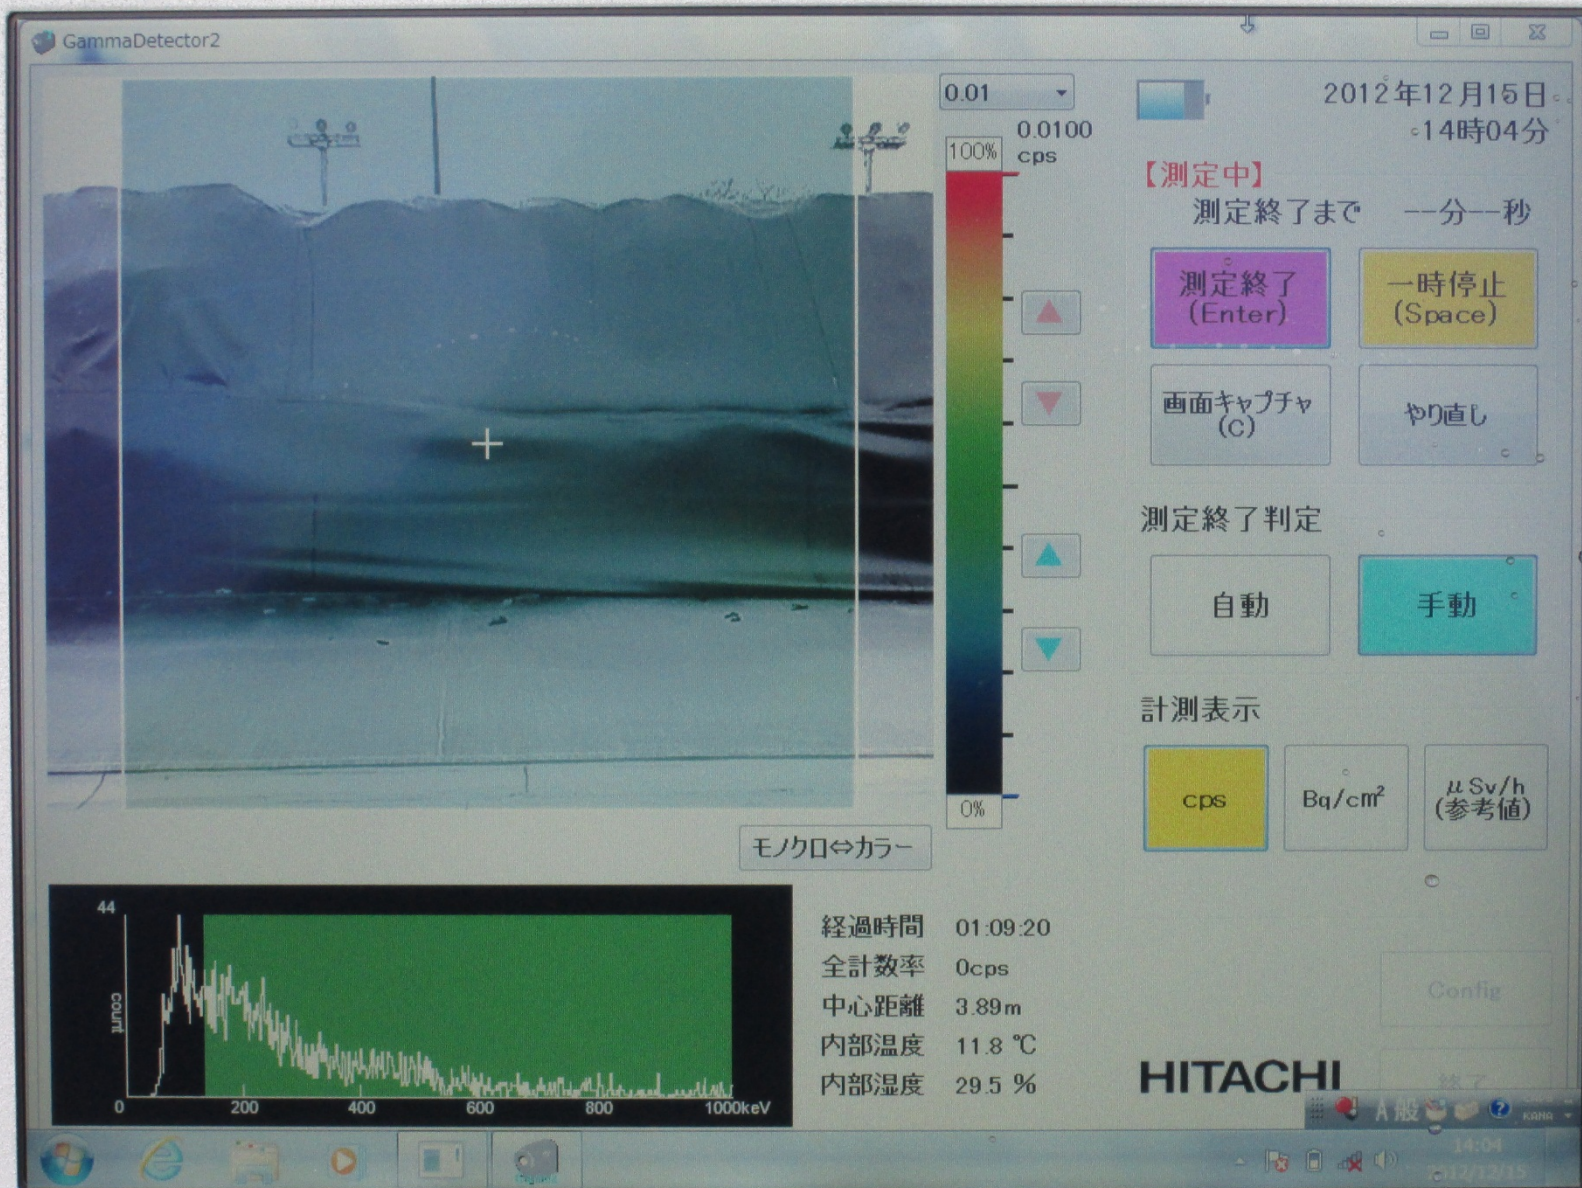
GammaDetector2

0.01

0.0100 cps

100%

0%

2012年12月15日
14時04分

【測定中】
測定終了まで　--分--秒

測定終了 (Enter)

一時停止 (Space)

画面キャプチャ (C)

やり直し

測定終了判定

自動

手動

計測表示

cps

Bq/cm²

μSv/h (参考値)

モノクロ⇔カラー

44

count

0　200　400　600　800　1000keV

経過時間　01:09:20
全計数率　0cps
中心距離　3.89m
内部温度　11.8 ℃
内部湿度　29.5 %

Config

終了

HITACHI

A 般

14:04
2012/12/15